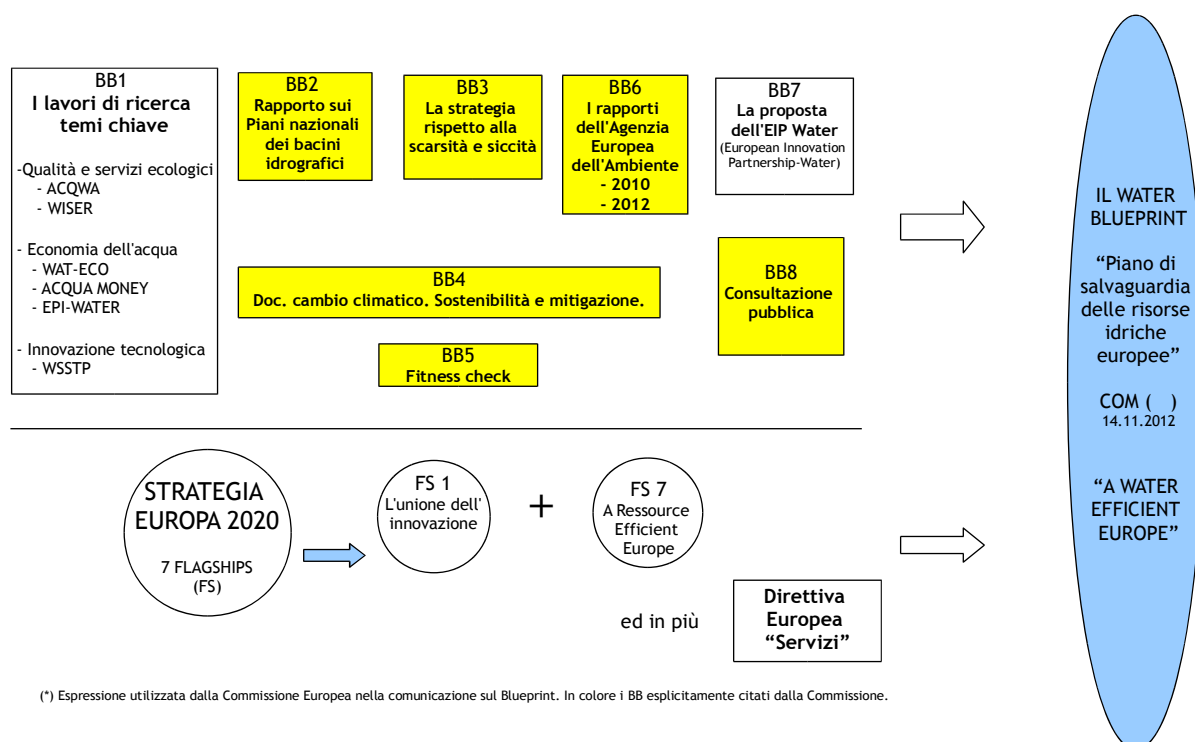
BB1
I lavori di ricerca temi chiave

-Qualità e servizi ecologici
- ACQWA
- WISER

- Economia dell'acqua
- WAT-ECO
- ACQUA MONEY
- EPI-WATER

- Innovazione tecnologica
- WSSTP

BB2
Rapporto sui Piani nazionali dei bacini idrografici

BB3
La strategia rispetto alla scarsità e siccità

BB6
I rapporti dell'Agenzia Europea dell'Ambiente
- 2010
- 2012

BB7
La proposta dell'EIP Water
(European Innovation Partnership-Water)

BB4
Doc. cambio climatico. Sostenibilità e mitigazione.

BB8
Consultazione pubblica

BB5
Fitness check

IL WATER BLUEPRINT

"Piano di salvaguardia delle risorse idriche europee"

COM ( )
14.11.2012

"A WATER EFFICIENT EUROPE"

STRATEGIA EUROPA 2020

7 FLAGSHIPS
(FS)

FS 1
L'unione dell' innovazione

+

FS 7
A Ressource Efficient Europe

ed in più

Direttiva Europea "Servizi"

(*) Espressione utilizzata dalla Commissione Europea nella comunicazione sul Blueprint. In colore i BB esplicitamente citati dalla Commissione.